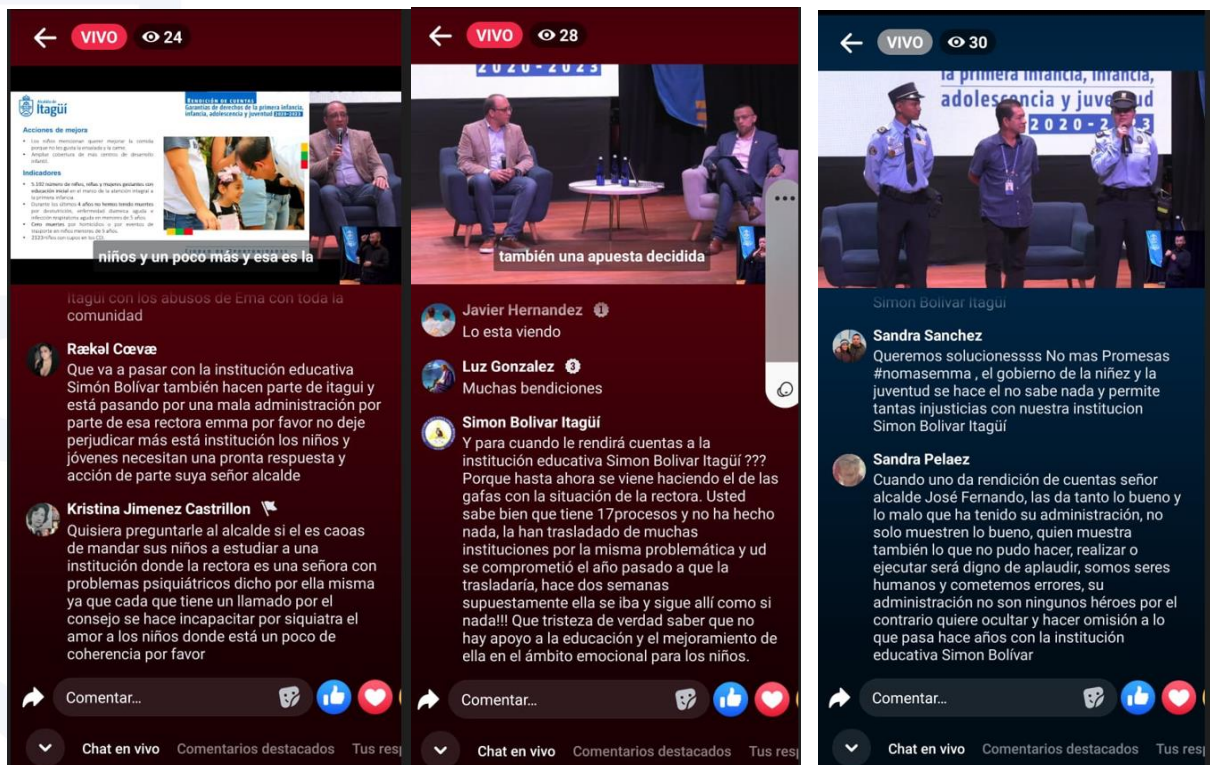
VIVO 24

Alcaldía de Itagüí

RENDICIÓN DE CUENTAS
Garantías de derechos de la primera infancia, infancia, adolescencia y juventud 2020-2023

Acciones de mejora

Indicadores

niños y un poco más y esa es la

Itagüí con los abusos de Ema con toda la comunidad

Rækøl Cœvæ
Que va a pasar con la institución educativa Simón Bolívar también hacen parte de itagui y está pasando por una mala administración por parte de esa rectora emma por favor no deje perjudicar más está institución los niños y jóvenes necesitan una pronta respuesta y acción de parte suya señor alcalde

Kristina Jimenez Castrillon
Quisiera preguntarle al alcalde si el es caoas de mandar sus niños a estudiar a una institución donde la rectora es una señora con problemas psiquiátricos dicho por ella misma ya que cada que tiene un llamado por el consejo se hace incapacitar por siquiatra el amor a los niños donde está un poco de coherencia por favor

Comentar...

Chat en vivo Comentarios destacados Tus resp

VIVO 28

2020-2023

también una apuesta decidida

Javier Hernandez
Lo esta viendo

Luz Gonzalez
Muchas bendiciones

Simon Bolivar Itagüí
Y para cuando le rendirá cuentas a la institución educativa Simon Bolivar Itagüí ??? Porque hasta ahora se viene haciendo el de las gafas con la situación de la rectora. Usted sabe bien que tiene 17procesos y no ha hecho nada, la han trasladado de muchas instituciones por la misma problemática y ud se comprometió el año pasado a que la trasladaría, hace dos semanas supuestamente ella se iba y sigue allí como si nada!!! Que tristeza de verdad saber que no hay apoyo a la educación y el mejoramiento de ella en el ámbito emocional para los niños.

Comentar...

Chat en vivo Comentarios destacados Tus resp

VIVO 30

la primera infancia, infancia, adolescencia y juventud
2020-2023

Simon Bolivar Itagüí

Sandra Sanchez
Queremos solucionessss No mas Promesas #nomasemma , el gobierno de la niñez y la juventud se hace el no sabe nada y permite tantas injusticias con nuestra institucion Simon Bolivar Itagüí

Sandra Pelaez
Cuando uno da rendición de cuentas señor alcalde José Fernando, las da tanto lo bueno y lo malo que ha tenido su administración, no solo muestren lo bueno, quien muestra también lo que no pudo hacer, realizar o ejecutar será digno de aplaudir, somos seres humanos y cometemos errores, su administración no son ningunos héroes por el contrario quiere ocultar y hacer omisión a lo que pasa hace años con la institución educativa Simon Bolívar

Comentar...

Chat en vivo Comentarios destacados Tus resp